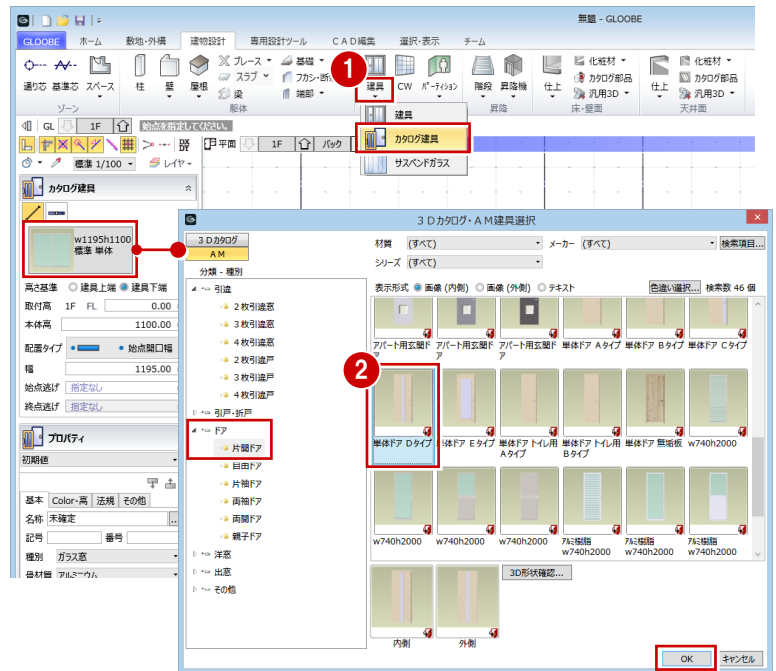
無題 - GLOOBE

GLOOBE　ホーム　敷地・外構　建物設計　専用設計ツール　ＣＡＤ編集　選択・表示　チーム

通り芯　基準芯　スペース　ゾーン　柱　壁　屋根　ブレース　スラブ　梁　基礎　フカシ・断熱　端部　躯体　建具　CW　パーティション　階段　昇降機　昇降　仕上　化粧材　カタログ部品　汎用3D　床・壁面　仕上　化粧材　カタログ部品　汎用3D　天井面

1

建具
カタログ建具
サスペンドガラス

GL　1F　始点を指定してください。
標準 1/100　レイヤー
平面　1F　バック

カタログ建具
w1195h1100
標準 単体

高さ基準　建具上端　建具下端
取付高　1F　FL　0.00
本体高　1100.00
配置タイプ　始点開口幅
幅　1195.00
始点逃げ　指定なし
終点逃げ　指定なし

プロパティ
初期値
基本　Color・高　法規　その他
名称　未確定
記号　番号
種別　ガラス窓
母材質　アルミニウム

３Ｄカタログ・ＡＭ建具選択

３Ｄカタログ
ＡＭ
分類・種別
引違
２枚引違窓
３枚引違窓
４枚引違窓
２枚引違戸
３枚引違戸
４枚引違戸
引戸・折戸
ドア
片開ドア
自由ドア
片袖ドア
両袖ドア
両開ドア
親子ドア
洋窓
出窓
その他

材質　(すべて)　メーカー　(すべて)　検索項目...
シリーズ　(すべて)
表示形式　画像(内側)　画像(外側)　テキスト　色違い選択...　検索数 46 個

アパート用玄関ドア　アパート用玄関ドア　アパート用玄関ドア　単体ドア Aタイプ　単体ドア Bタイプ　単体ドア Cタイプ

2

単体ドア Dタイプ　単体ドア Eタイプ　単体ドア トイレ用Aタイプ　単体ドア トイレ用Bタイプ　単体ドア 無垢板　w740h2000

w740h2000　w740h2000　w740h2000　アルミ樹脂 w740h2000　アルミ樹脂 w740h2000　アルミ樹脂 w740h2000

3D形状確認...
内側　外側

OK　キャンセル